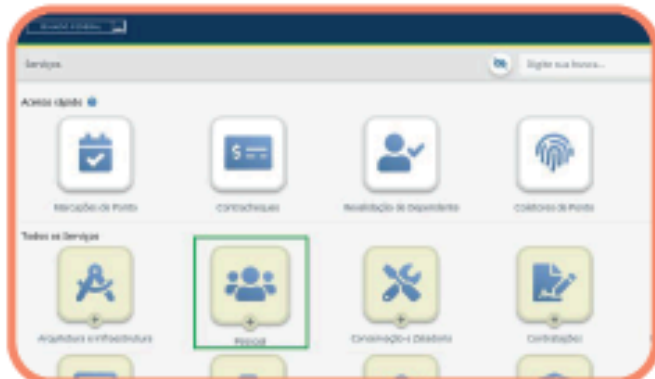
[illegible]

Serviços

Digite sua busca...

Acesso rápido

Marcações de Ponto

Contracheques

Revalidação de Dependente

Controle de Ponto

Todos os Serviços

Arquitetura e Infraestrutura

Pessoal

Conservação e Zeladoria

Contratações